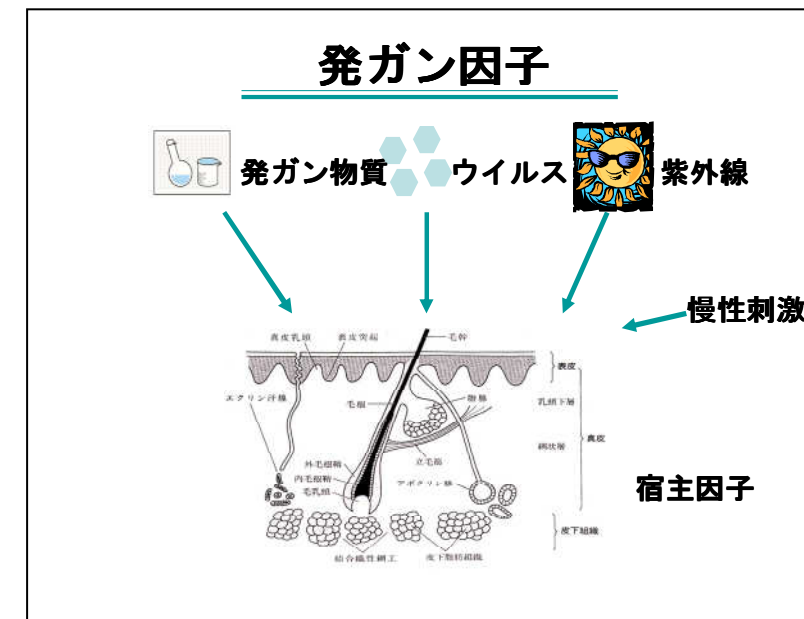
発ガン因子

発ガン物質

ウイルス

紫外線

慢性刺激

真皮乳頭　表皮突起　毛幹

表皮

エクリン汗腺　毛根　脂腺

乳頭下層

網状層

真皮

外毛根鞘

内毛根鞘

毛乳頭

立毛筋

アポクリン腺

皮下組織

結合織性網工　皮下脂肪組織

宿主因子